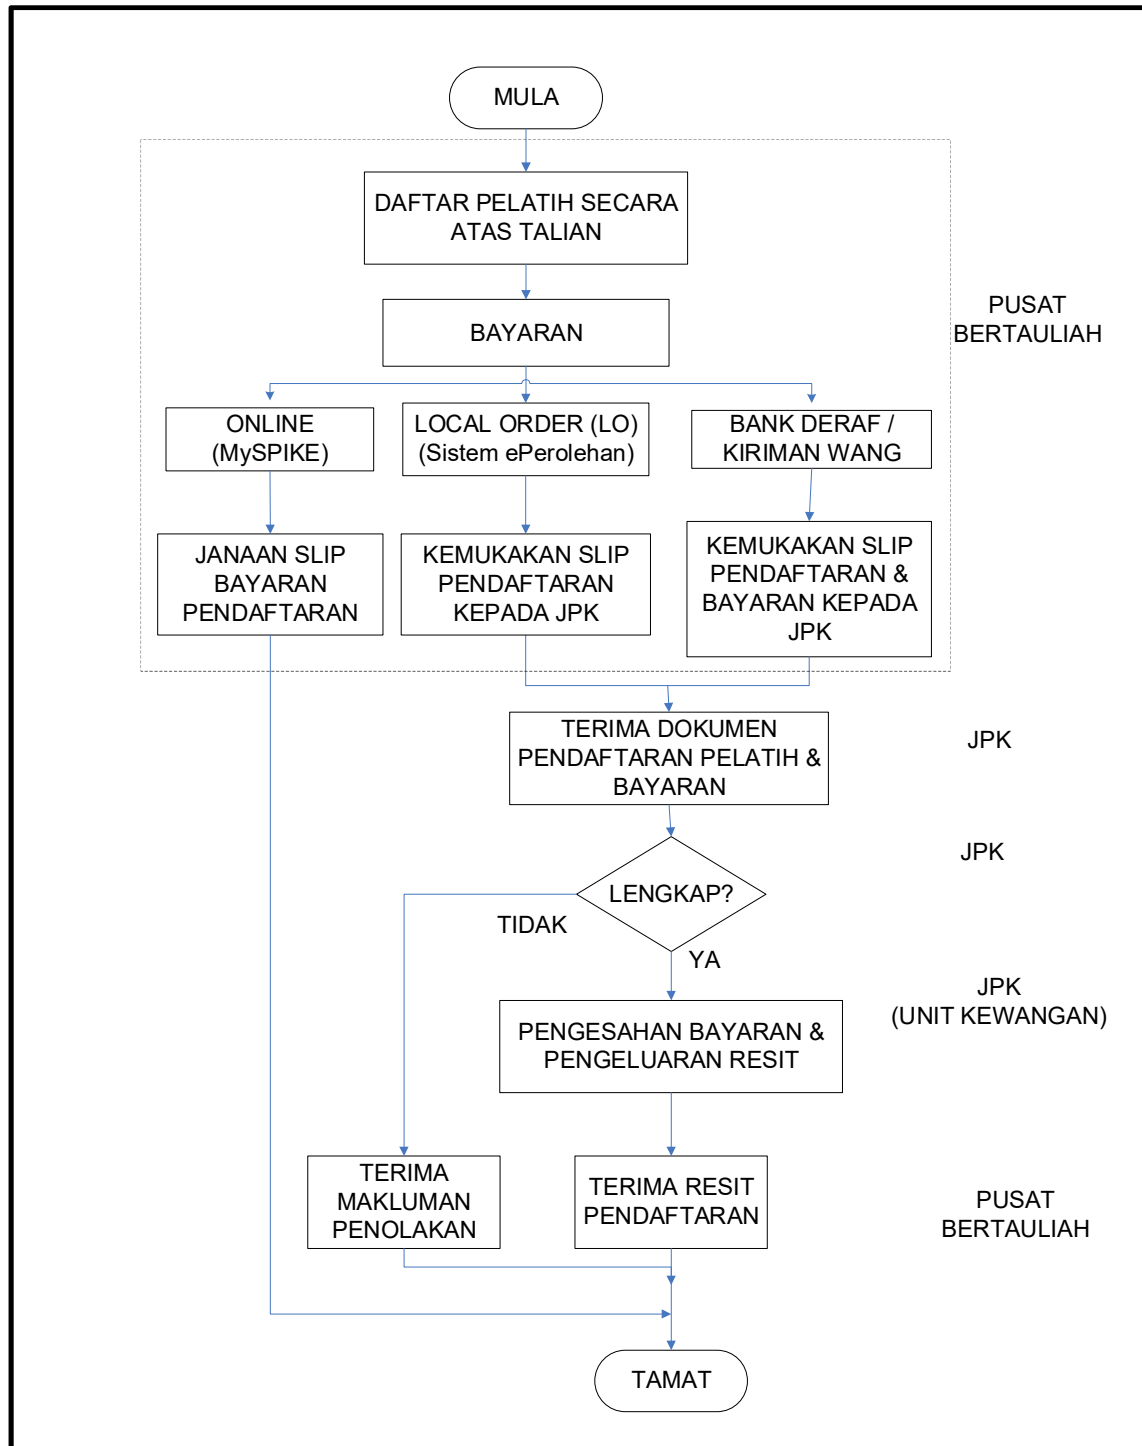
MULA

DAFTAR PELATIH SECARA ATAS TALIAN

PUSAT BERTAULIAH

BAYARAN

ONLINE (MySPIKE)

LOCAL ORDER (LO) (Sistem ePerolehan)

BANK DERAF / KIRIMAN WANG

JANAAN SLIP BAYARAN PENDAFTARAN

KEMUKAKAN SLIP PENDAFTARAN KEPADA JPK

KEMUKAKAN SLIP PENDAFTARAN & BAYARAN KEPADA JPK

TERIMA DOKUMEN PENDAFTARAN PELATIH & BAYARAN

JPK

JPK

LENGKAP?

TIDAK

YA

JPK (UNIT KEWANGAN)

PENGESAHAN BAYARAN & PENGELUARAN RESIT

TERIMA MAKLUMAN PENOLAKAN

TERIMA RESIT PENDAFTARAN

PUSAT BERTAULIAH

TAMAT